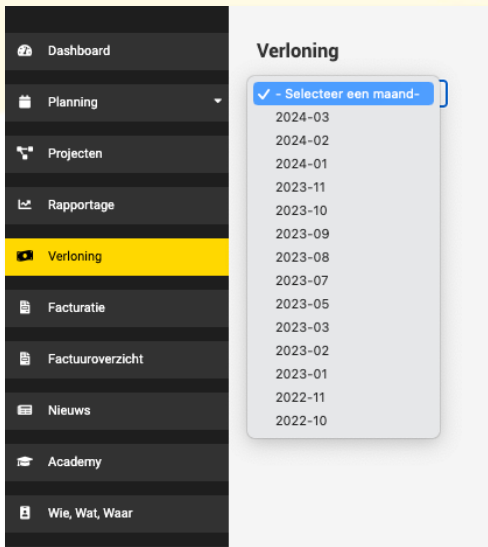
Dashboard
Planning
Projecten
Rapportage
Verloning
Facturatie
Factuuroverzicht
Nieuws
Academy
Wie, Wat, Waar

Verloning

✓ - Selecteer een maand-
2024-03
2024-02
2024-01
2023-11
2023-10
2023-09
2023-08
2023-07
2023-05
2023-03
2023-02
2023-01
2022-11
2022-10